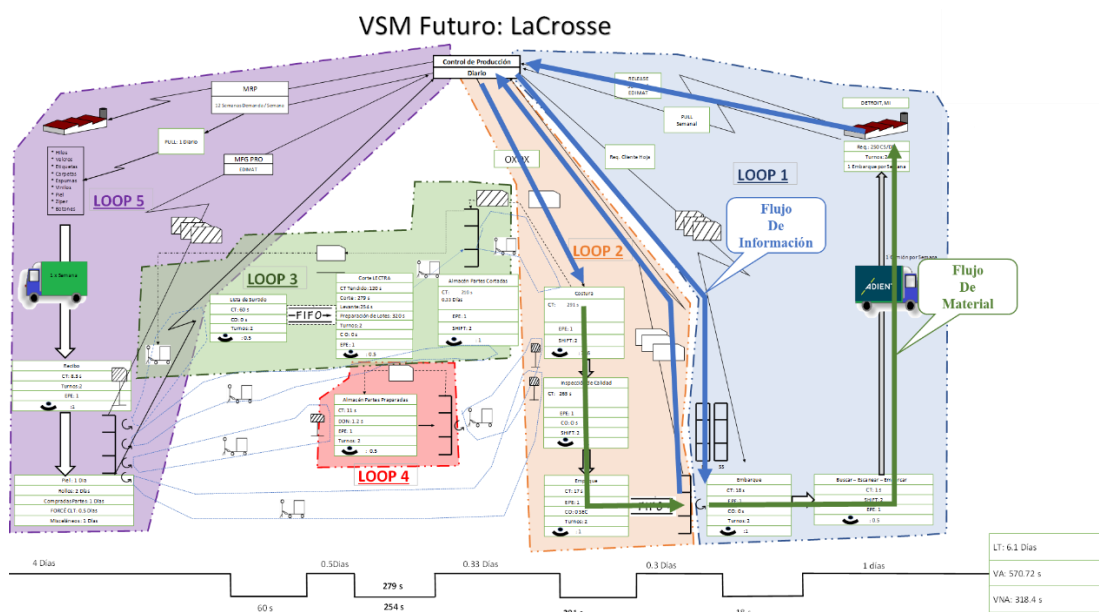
VSM Futuro: LaCrosse

Control de Producción
Diario

MRP
12 Semanas Demanda / Semana

PULL: 1 Diario

MFG PRO
EDIMAT

* Hilos
* Velcros
* Etiquetas
* Cartones
* Espumas
* Viniles
* Piel
* Ziper
* Botones

LOOP 5

1 x Semana

Recibo
CT: 6.3 s
Turnos: 2
EPE: 1
: 0

Piel: 1 Dia
Rollos: 2 Días
Comprados Partes: 1 Días
FORCE CLT: 0.5 Días
Misceláneos: 1 Días

RELEASE
EDIMAT

PULL
Semanal

DETROIT, MI

Req.: 250 CS/Día
Turnos: 3
1 Embarque por Semana

OXOX

Req. Cliente Hoja

LOOP 1

Flujo
De
Información

1 Camión por Semana

ADIENT

Flujo
De
Material

LOOP 3

Lista de Surtido
CT: 60 s
CO: 0 s
Turnos: 2
: 0.5

FIFO

Corte LECTRA
CT Tendido: 120 s
Corte: 279 s
Levante: 254 s
Preparación de Lotes: 3200 s
Turnos: 2
C.O.: 0 s
EPE: 1
: 0.5

Almacén Partes Cortadas
CT: 300 s
0.33 Días
EPE: 1
SHIFT: 2
: 1

LOOP 2

Costura
CT: 295 s
EPE: 1
SHIFT: 2

Inspección de Calidad
CT: 288 s
EPE: 1
CO: 0 s
SHIFT: 2

Almacén Partes Preparadas
CT: 11 s
DON: 1.2 s
EPE: 1
Turnos: 2
: 0.5

LOOP 4

Empaque
CT: 17 s
EPE: 1
CO: 0 SEC
Turnos: 2
: 1

FIFO

Embarque
CT: 18 s
EPE: 1
CO: 0 s
Turnos: 3
: 1

Buscar – Escanear – Embarcar
CT: 13
SHIFT: 2
EPE: 1
: 0.5

4 Días
60 s
0.5Días
279 s
254 s
0.33 Días
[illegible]
0.3 Días
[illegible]
1 días

LT: 6.1 Días
VA: 570.72 s
VNA: 318.4 s